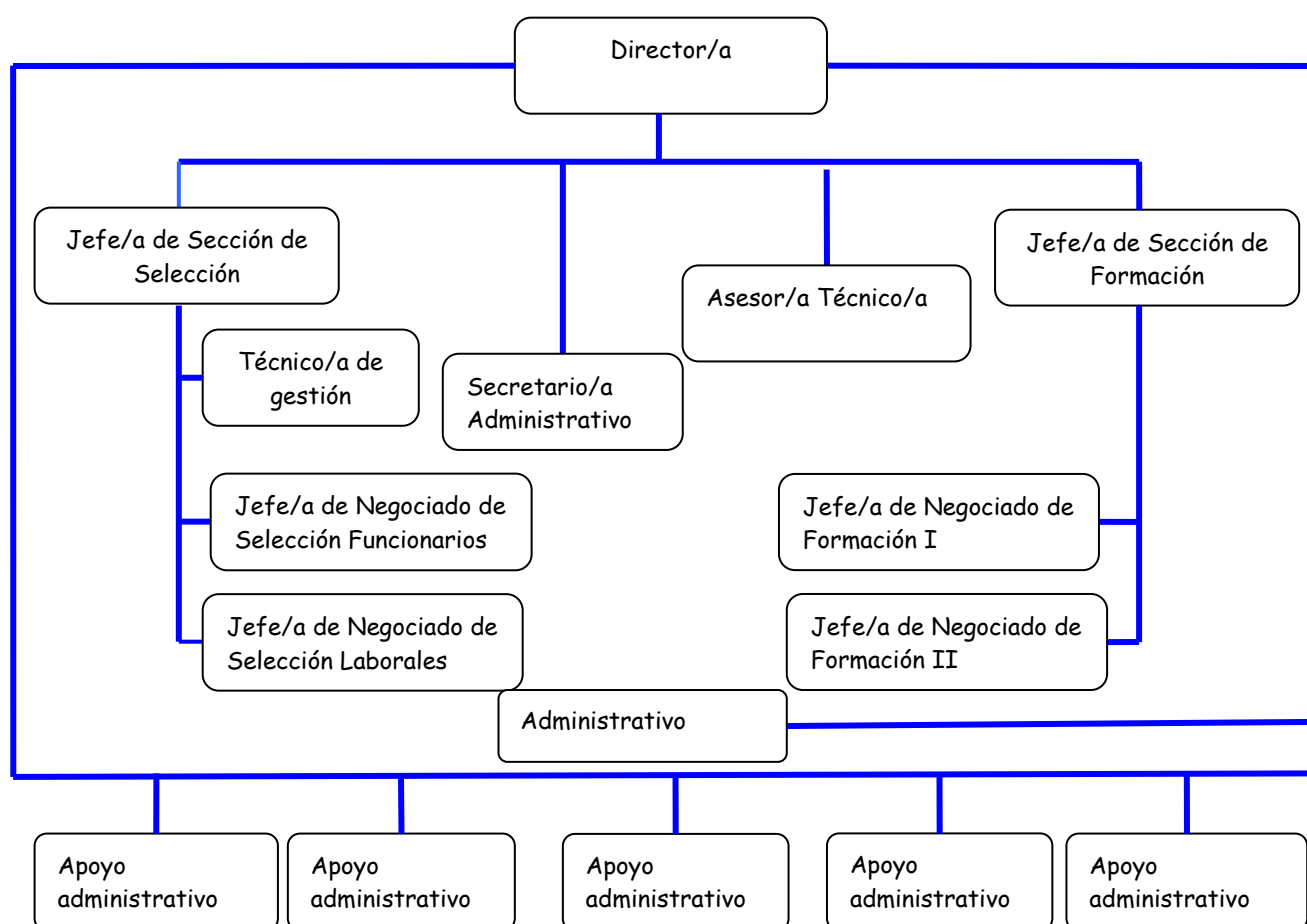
Director/a

Jefe/a de Sección de Selección

Técnico/a de gestión

Jefe/a de Negociado de Selección Funcionarios

Jefe/a de Negociado de Selección Laborales

Secretario/a Administrativo

Asesor/a Técnico/a

Jefe/a de Sección de Formación

Jefe/a de Negociado de Formación I

Jefe/a de Negociado de Formación II

Administrativo

Apoyo administrativo

Apoyo administrativo

Apoyo administrativo

Apoyo administrativo

Apoyo administrativo